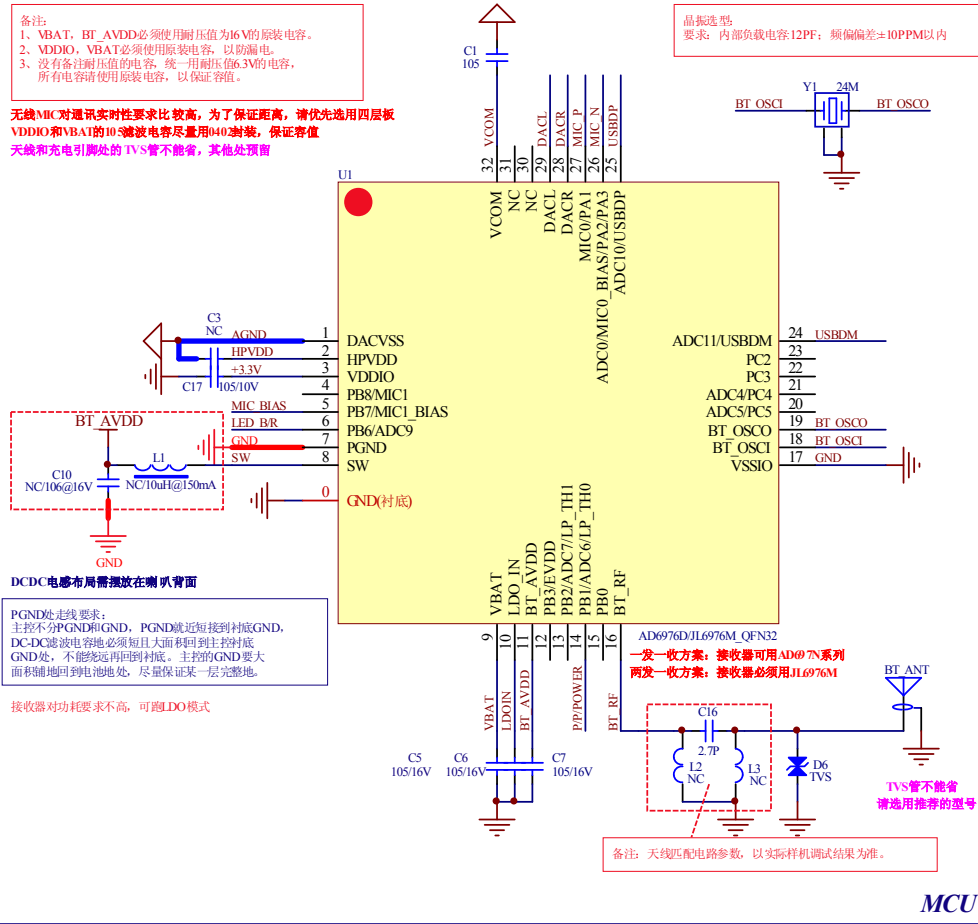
备注:
1、VBAT，BT_AVDD必须使用耐压值为16V的原装电容。
2、VDDIO，VBAT必须使用原装电容，以防漏电。
3、没有备注耐压值的电容，统一用耐压值6.3V的电容，所有电容请使用原装电容，以保证容值。

无线MIC对通讯实时性要求比较高，为了保证距离，请优先选用四层板
VDDIO和VBAT的105滤波电容尽量用0402封装，保证容值
天线和充电引脚处的TVS管不能省，其他处预留

晶振选型:
要求：内部负载电容12PF；频偏偏差±10PPM以内

C1
105

VCOM NC NC DACL DACR MIC_P MIC_N USBDP
32 31 30 29 28 27 26 25

Y1 24M
BT_OSCI BT_OSCO

U1

VCOM
NC
NC
DACL
DACR
MIC0/PA1
ADC0/MIC0_BIAS/PA2/PA3
ADC10/USBDP

C3
NC
AGND 1 DACVSS
HPVDD 2 HPVDD
+3.3V 3 VDDIO
C17 105/10V 4 PB8/MIC1
MIC_BIAS 5 PB7/MIC1_BIAS
LED_B/R 6 PB6/ADC9
GND 7 PGND
SW 8 SW
0 GND(衬底)

BT_AVDD
L1
C10
NC/106@16V
NC/10uH@150mA
GND

ADC11/USBDM 24 USBDM
PC2 23
PC3 22
ADC4/PC4 21
ADC5/PC5 20
BT_OSCO 19 BT_OSCO
BT_OSCI 18 BT_OSCI
VSSIO 17 GND

DCDC电感布局需摆放在喇叭背面

PGND处走线要求:
主控不分PGND和GND，PGND就近短接到衬底GND，DC-DC滤波电容地必须短且大面积回到主控衬底GND处，不能绕远再回到衬底。主控的GND要大面积铺地回到电池地处，尽量保证某一层完整地。

接收器对功耗要求不高，可跑LDO模式

VBAT
LDO_IN
BT_AVDD
PB3/EVDD
PB2/ADC7/LP_TH1
PB1/ADC6/LP_TH0
PB0
BT_RF
9 10 11 12 13 14 15 16

AD6976D/JL6976M_QFN32
一发一收方案：接收器可用AD697N系列
两发一收方案：接收器必须用JL6976M

VBAT LDOIN BT_AVDD P/P/POWER BT_RF

C5 105/16V
C6 105/16V
C7 105/16V

C16
2.7P
L2 NC
L3 NC
D6 TVS

BT_ANT

TVS管不能省
请选用推荐的型号

备注：天线匹配电路参数，以实际样机调试结果为准。

MCU